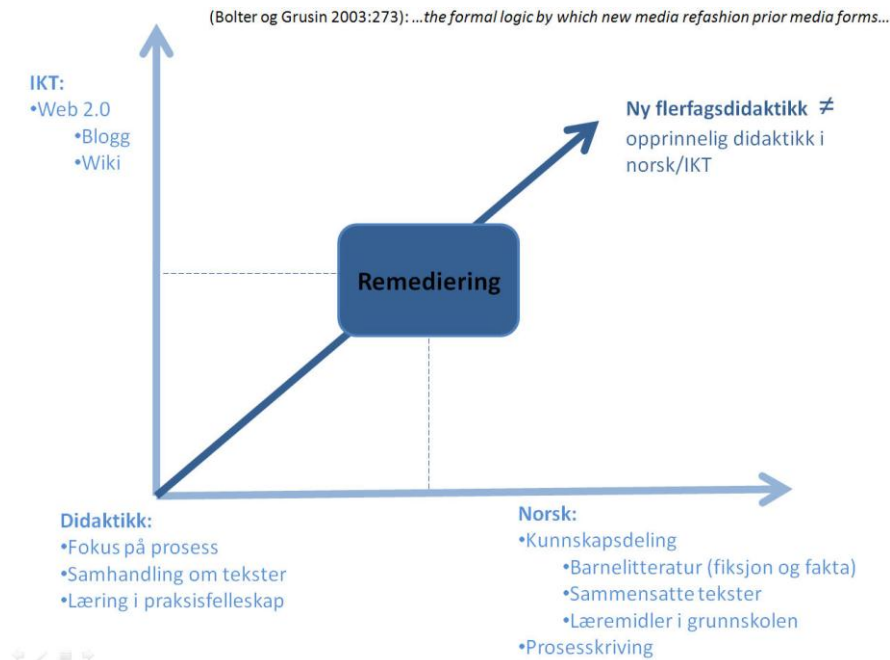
(Bolter og Grusin 2003:273): …the formal logic by which new media refashion prior media forms…

IKT:
•Web 2.0
•Blogg
•Wiki

Ny flerfagsdidaktikk $\neq$ opprinnelig didaktikk i norsk/IKT

Remediering

Didaktikk:
•Fokus på prosess
•Samhandling om tekster
•Læring i praksisfelleskap

Norsk:
•Kunnskapsdeling
•Barnelitteratur (fiksjon og fakta)
•Sammensatte tekster
•Læremidler i grunnskolen
•Prosesskriving